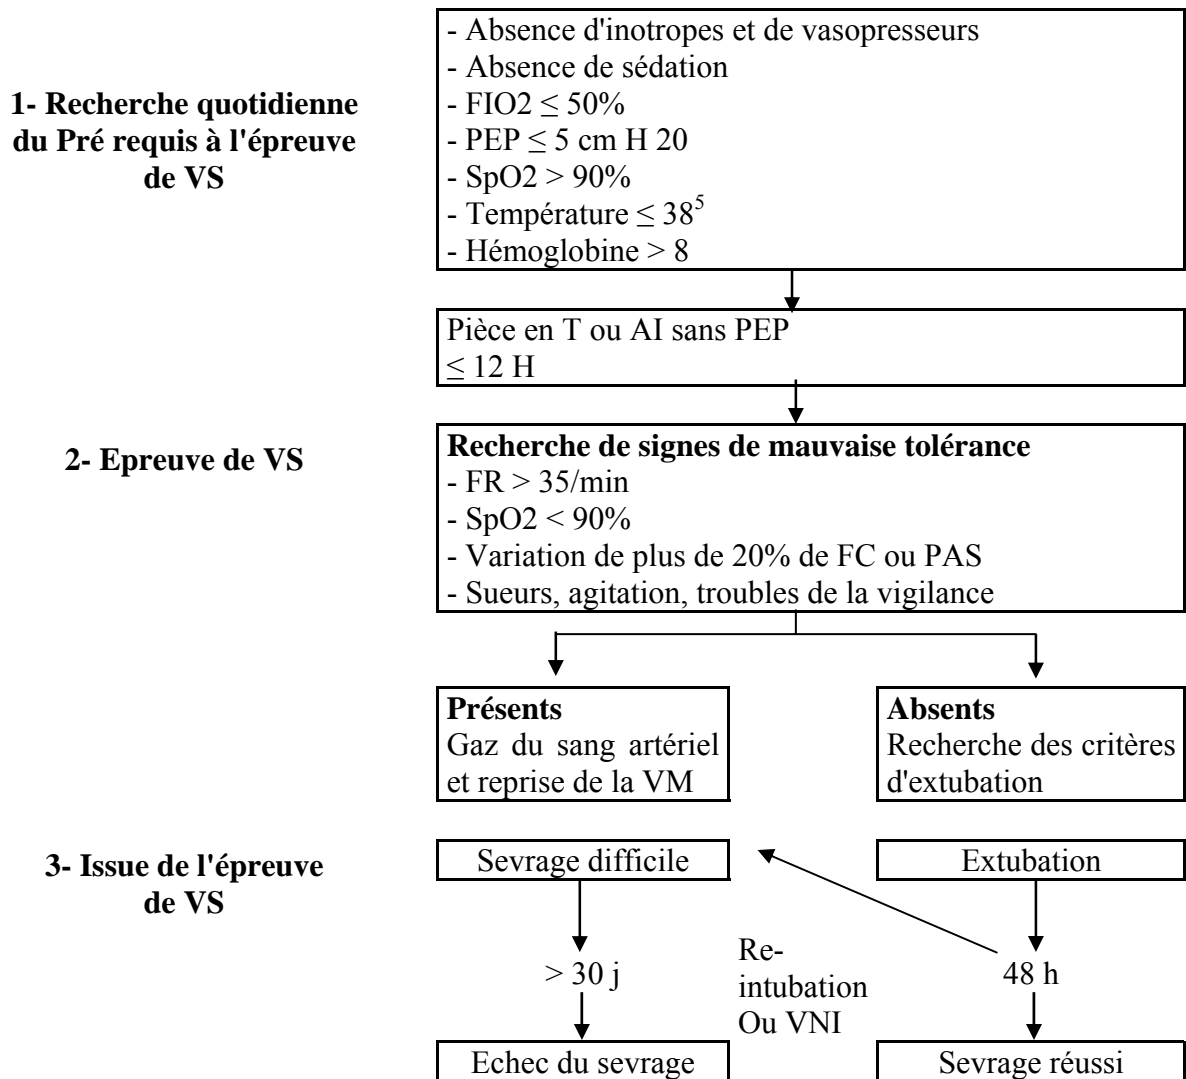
1- Recherche quotidienne du Pré requis à l'épreuve de VS

- Absence d'inotropes et de vasopresseurs
- Absence de sédation
- FIO2 $\leq$ 50%
- PEP $\leq$ 5 cm H 20
- SpO2 > 90%
- Température $\leq 38^5$
- Hémoglobine > 8

Pièce en T ou AI sans PEP
$\leq$ 12 H

2- Epreuve de VS

Recherche de signes de mauvaise tolérance
- FR > 35/min
- SpO2 < 90%
- Variation de plus de 20% de FC ou PAS
- Sueurs, agitation, troubles de la vigilance

Présents
Gaz du sang artériel et reprise de la VM

Absents
Recherche des critères d'extubation

3- Issue de l'épreuve de VS

Sevrage difficile

Extubation

> 30 j

Re-intubation Ou VNI

48 h

Echec du sevrage

Sevrage réussi